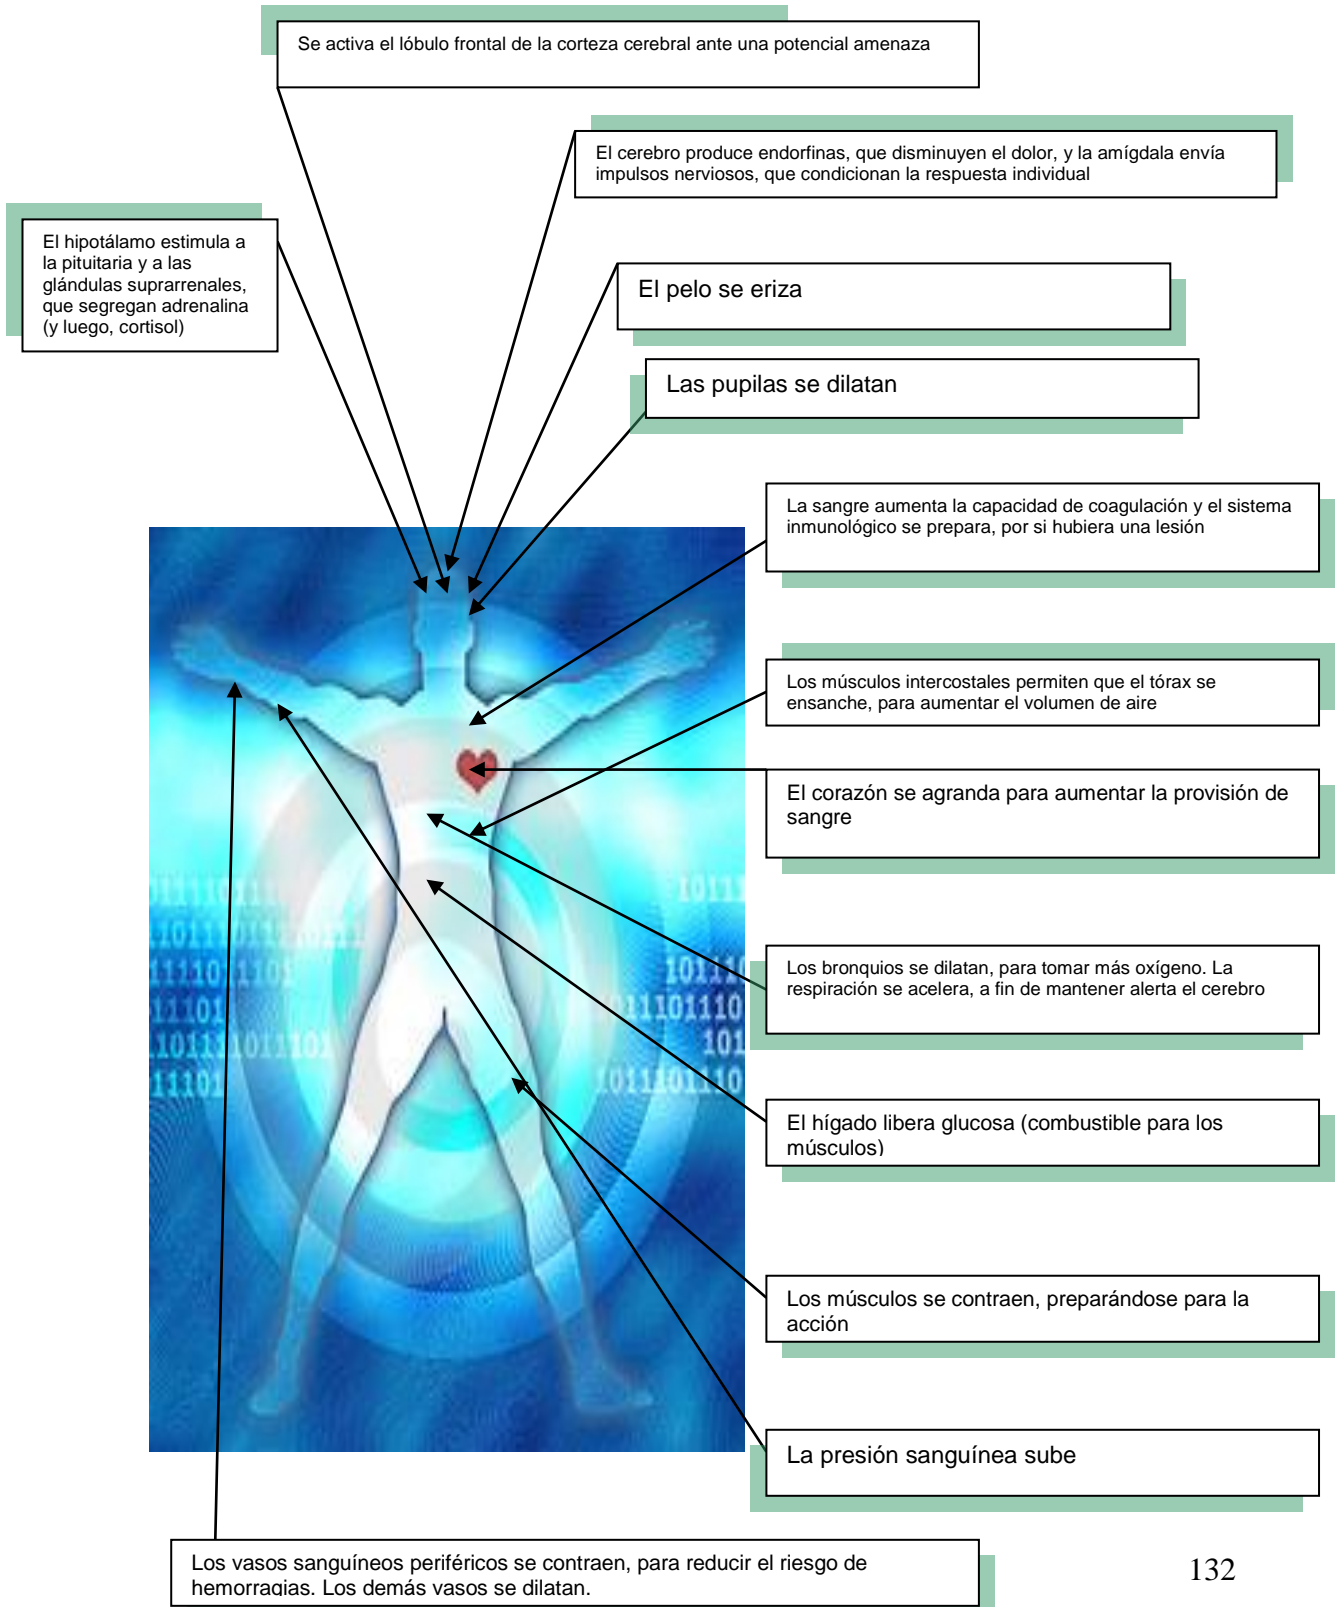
Se activa el lóbulo frontal de la corteza cerebral ante una potencial amenaza

El cerebro produce endorfinas, que disminuyen el dolor, y la amígdala envía impulsos nerviosos, que condicionan la respuesta individual

El hipotálamo estimula a la pituitaria y a las glándulas suprarrenales, que segregan adrenalina (y luego, cortisol)

El pelo se eriza

Las pupilas se dilatan

La sangre aumenta la capacidad de coagulación y el sistema inmunológico se prepara, por si hubiera una lesión

Los músculos intercostales permiten que el tórax se ensanche, para aumentar el volumen de aire

El corazón se agranda para aumentar la provisión de sangre

Los bronquios se dilatan, para tomar más oxígeno. La respiración se acelera, a fin de mantener alerta el cerebro

El hígado libera glucosa (combustible para los músculos)

Los músculos se contraen, preparándose para la acción

La presión sanguínea sube

Los vasos sanguíneos periféricos se contraen, para reducir el riesgo de hemorragias. Los demás vasos se dilatan.

132